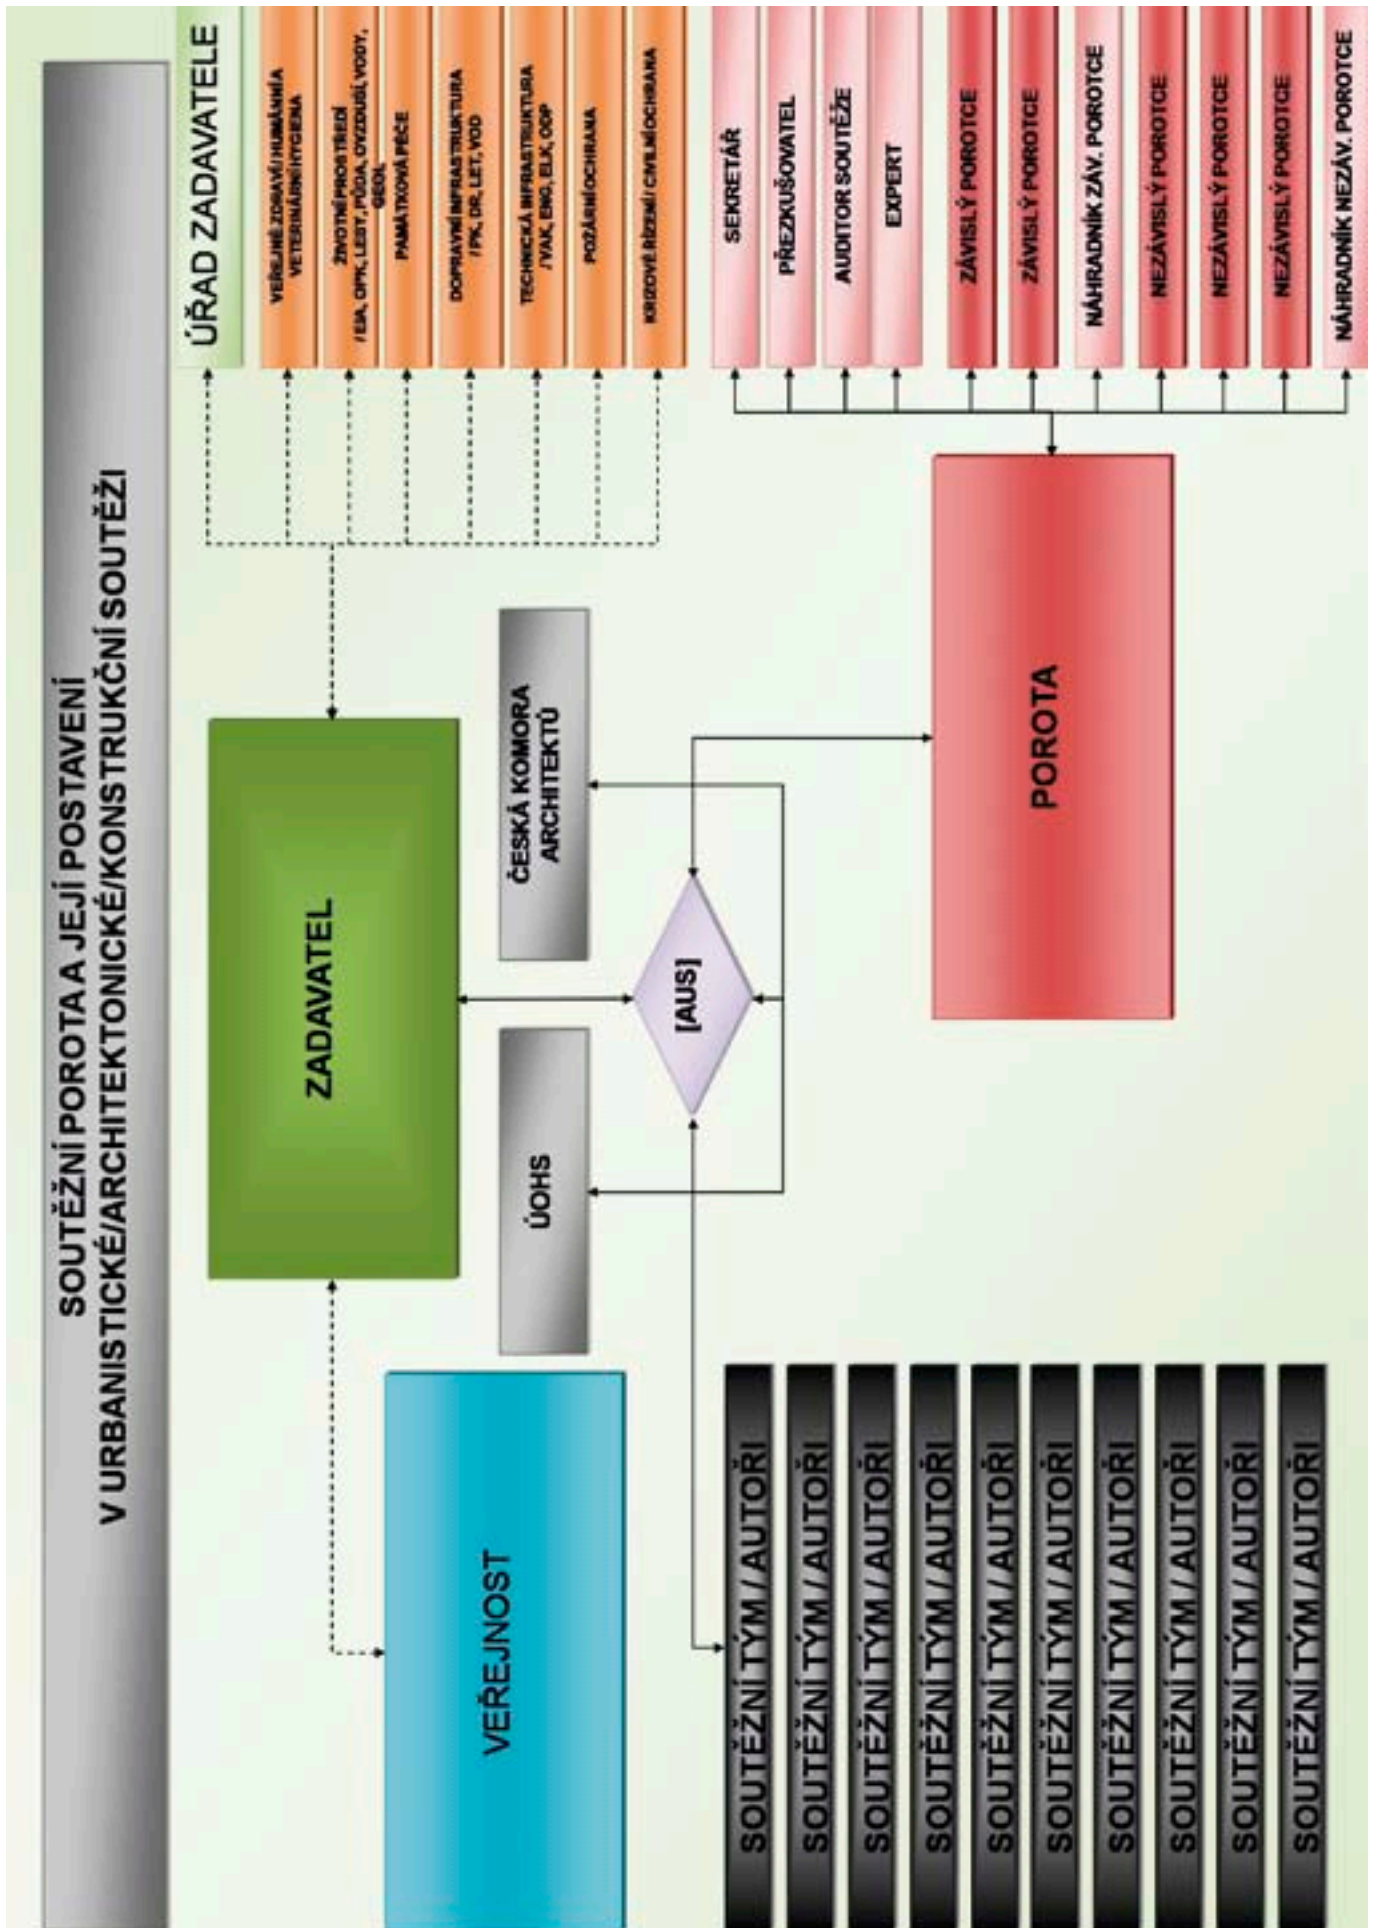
SOUTĚŽNÍ POROTA A JEJÍ POSTAVENÍ
V URBANISTICKÉ/ARCHITEKTONICKÉ/KONSTRUKČNÍ SOUTĚŽI

ÚŘAD ZADAVATELE

VEŘEJNÉ ZDRAVÍ / HUMÁNNÍ A VETERINÁRNÍ HYGIENA

ŽIVOTNÍ PROSTŘEDÍ / EIA, OPK, LESY, PŮDA, OVZDUŠÍ, VODY, GEOL

PAMÁTKOVÁ PÉČE

DOPRAVNÍ INFRASTRUKTURA / PK, DR, LET, VOD

TECHNICKÁ INFRASTRUKTURA / VAK, ENG, ELK, ODP

POŽÁRNÍ OCHRANA

KRIZOVÉ ŘÍZENÍ / CIVILNÍ OCHRANA

SEKRETÁŘ

PŘEZKUŠOVATEL

AUDITOR SOUTĚŽE

EXPERT

ZÁVISLÝ POROTCE

ZÁVISLÝ POROTCE

NÁHRADNÍK ZÁV. POROTCE

NEZÁVISLÝ POROTCE

NEZÁVISLÝ POROTCE

NEZÁVISLÝ POROTCE

NÁHRADNÍK NEZÁV. POROTCE

ZADAVATEL

ČESKÁ KOMORA ARCHITEKTŮ

[AUS]

ÚOHS

POROTA

VEŘEJNOST

SOUTĚŽNÍ TÝM / AUTOŘI

SOUTĚŽNÍ TÝM / AUTOŘI

SOUTĚŽNÍ TÝM / AUTOŘI

SOUTĚŽNÍ TÝM / AUTOŘI

SOUTĚŽNÍ TÝM / AUTOŘI

SOUTĚŽNÍ TÝM / AUTOŘI

SOUTĚŽNÍ TÝM / AUTOŘI

SOUTĚŽNÍ TÝM / AUTOŘI

SOUTĚŽNÍ TÝM / AUTOŘI

SOUTĚŽNÍ TÝM / AUTOŘI